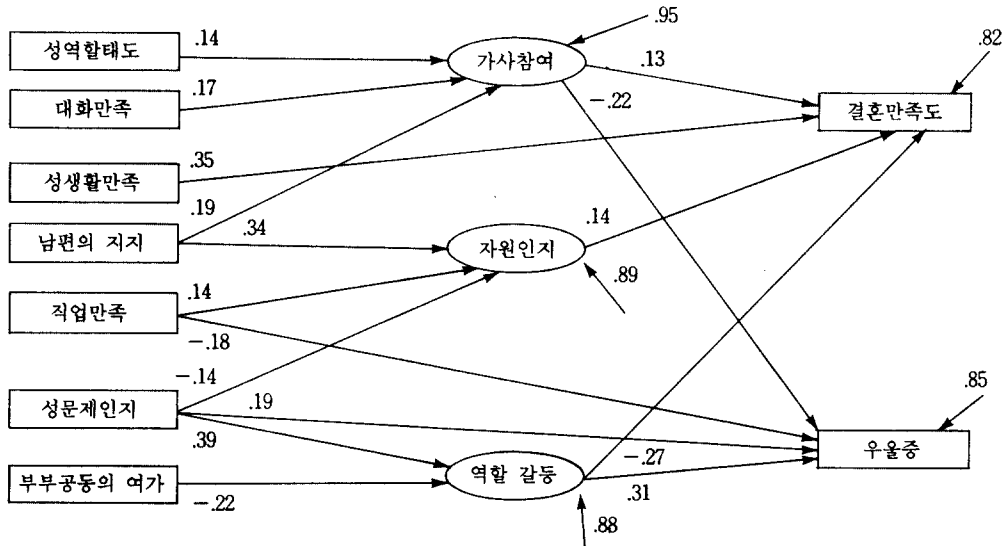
성역할태도
대화만족
성생활만족
남편의 지지
직업만족
성문제인지
부부공동의 여가

.14
.17
.35
.19
.34
.14
−.18
−.14
.19
.39
−.22

.95
가사참여
.13
−.22
.82
결혼만족도

자원인지
.14
.89

.85
우울증

역할 갈등
−.27
.31
.88